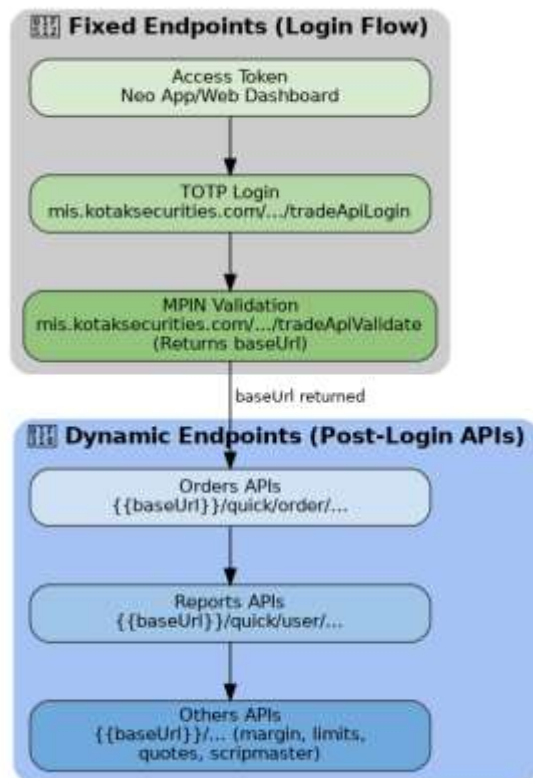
Fixed Endpoints (Login Flow)

Access Token
Neo App/Web Dashboard

TOTP Login
mis.kotaksecurities.com/.../tradeApiLogin

MPIN Validation
mis.kotaksecurities.com/.../tradeApiValidate
(Returns baseUrl)

baseUrl returned

Dynamic Endpoints (Post-Login APIs)

Orders APIs
{{baseUrl}}/quick/order/...

Reports APIs
{{baseUrl}}/quick/user/...

Others APIs
{{baseUrl}}/... (margin, limits, quotes, scripmaster)